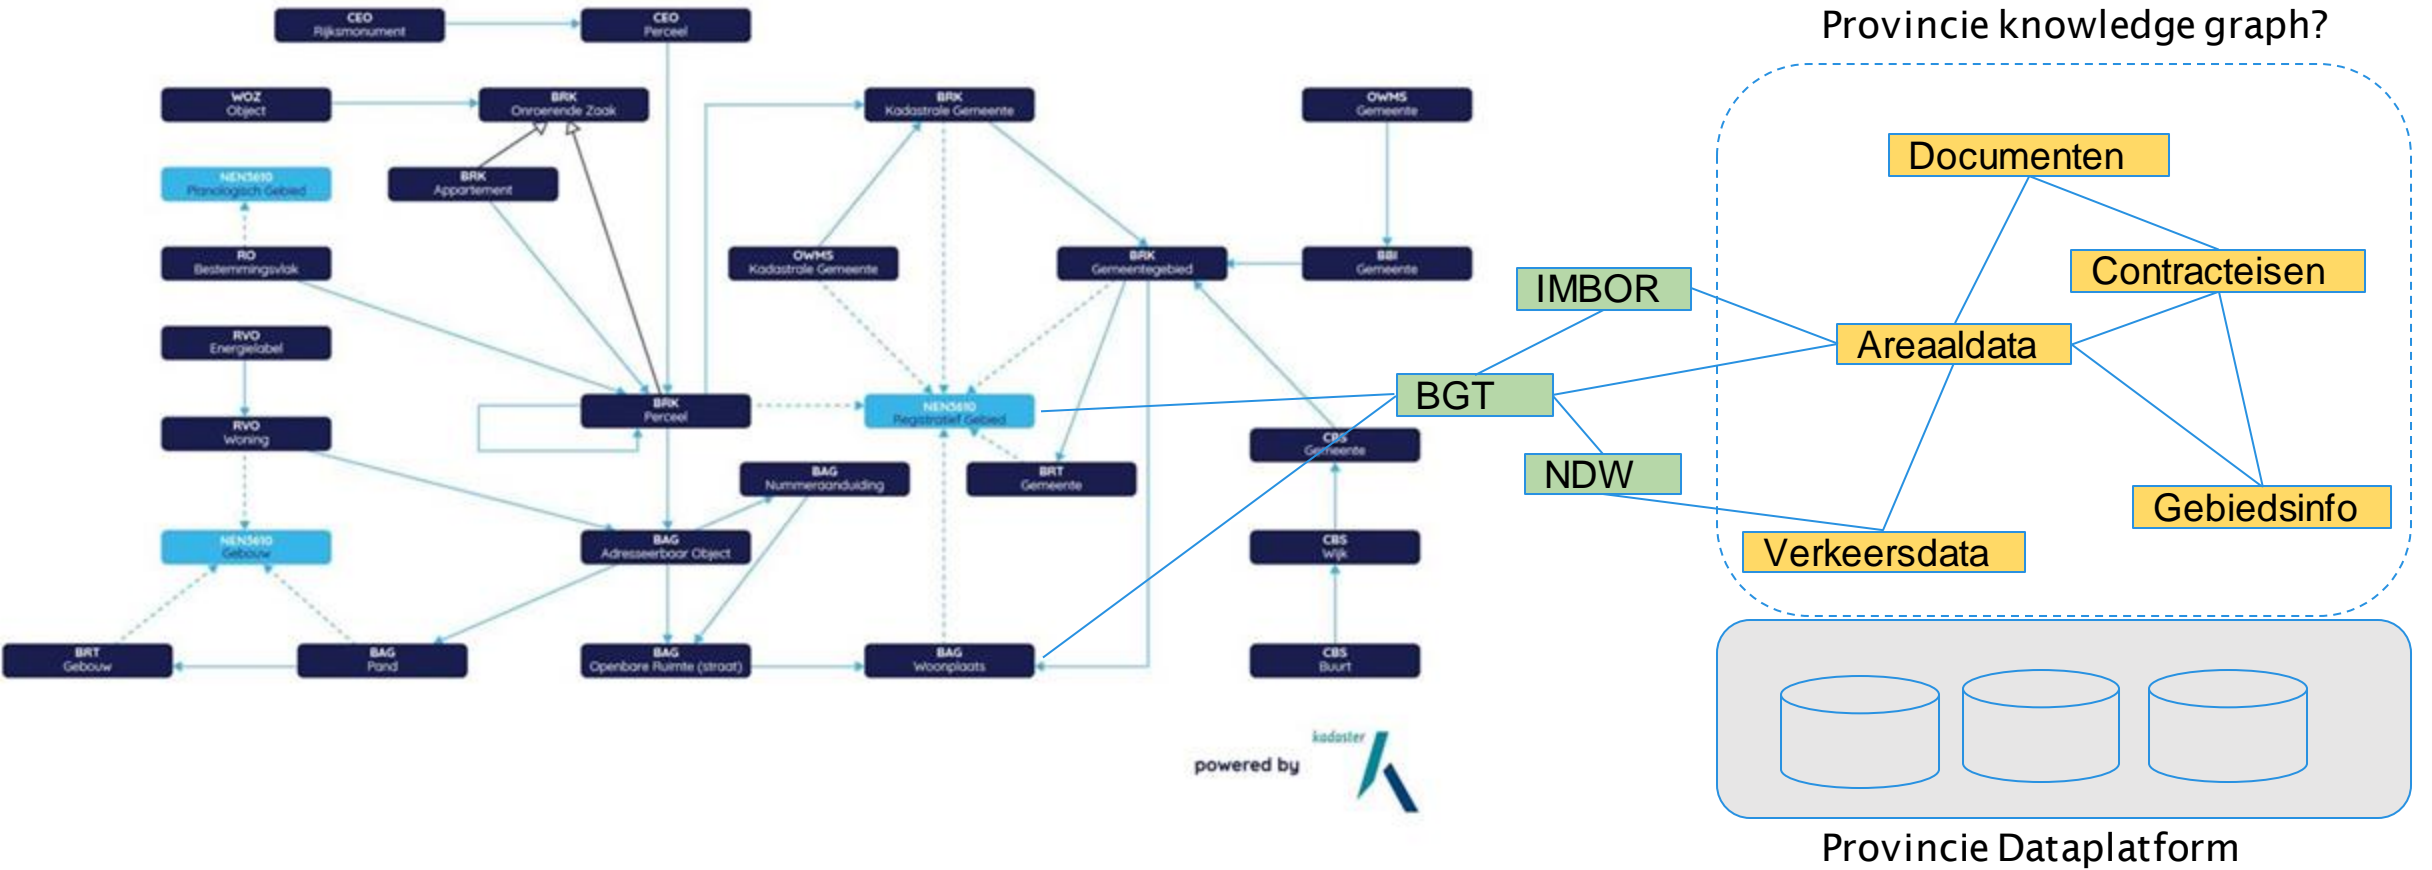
CEO
Rijksmonument

CEO
Perceel

WOZ
Object

BRK
Onroerende Zaak

BRK
Kadastrale Gemeente

OWMS
Gemeente

NEN3610
Planologisch Gebied

BRK
Appartement

RO
Bestemmingsvlak

OWMS
Kadastrale Gemeente

BRK
Gemeentegebied

BBI
Gemeente

RVO
Energielabel

BRK
Perceel

NEN3610
Registratief Gebied

RVO
Woning

CBS
Gemeente

BAG
Nummeraanduiding

BRT
Gemeente

NEN3610
Gebouw

BAG
Adresseerbaar Object

CBS
Wijk

BRT
Gebouw

BAG
Pand

BAG
Openbare Ruimte (straat)

BAG
Woonplaats

CBS
Buurt

powered by kadaster

Provincie knowledge graph?

Documenten

Contracteisen

IMBOR

Areaaldata

BGT

NDW

Gebiedsinfo

Verkeersdata

Provincie Dataplatform